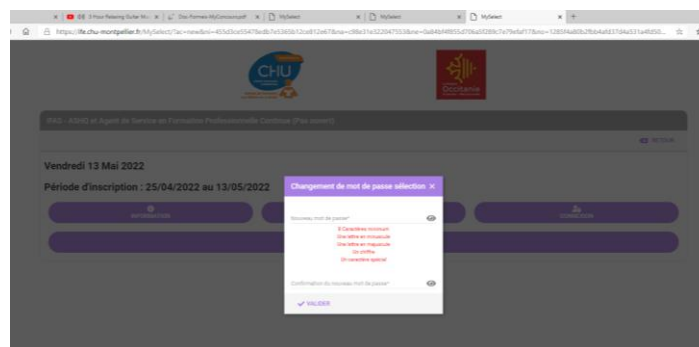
3 Hour Relaxing Guitar M... | Doc Formeo MyConcours.pdf | MySelect | MySelect | MySelect

https://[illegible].chu-montpellier.fr/MySelect/?ac=new&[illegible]

CHU

Occitanie

IFAS - ASHQ et Agent de Service en Formation Professionnelle Continue (Pas ouvert)

RETOUR

Vendredi 13 Mai 2022

Période d'inscription : 25/04/2022 au 13/05/2022

INFORMATION

CONNEXION

Changement de mot de passe sélection ×

Nouveau mot de passe*

8 Caractères minimum
Une lettre en minuscule
Une lettre en majuscule
Un chiffre
Un caractère spécial

Confirmation du nouveau mot de passe*

VALIDER